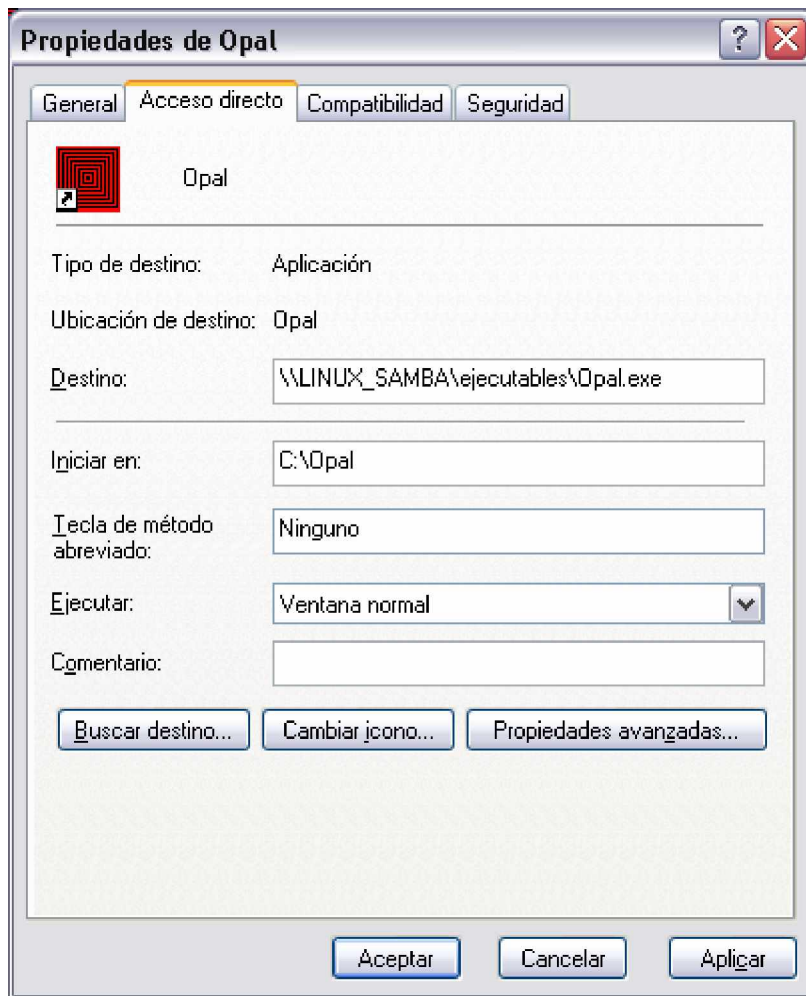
Propiedades de Opal

General | Acceso directo | Compatibilidad | Seguridad

Opal

Tipo de destino: Aplicación

Ubicación de destino: Opal

Destino: \\LINUX_SAMBA\ejecutables\Opal.exe

Iniciar en: C:\Opal

Tecla de método abreviado: Ninguno

Ejecutar: Ventana normal

Comentario:

Buscar destino... | Cambiar icono... | Propiedades avanzadas...

Aceptar | Cancelar | Aplicar